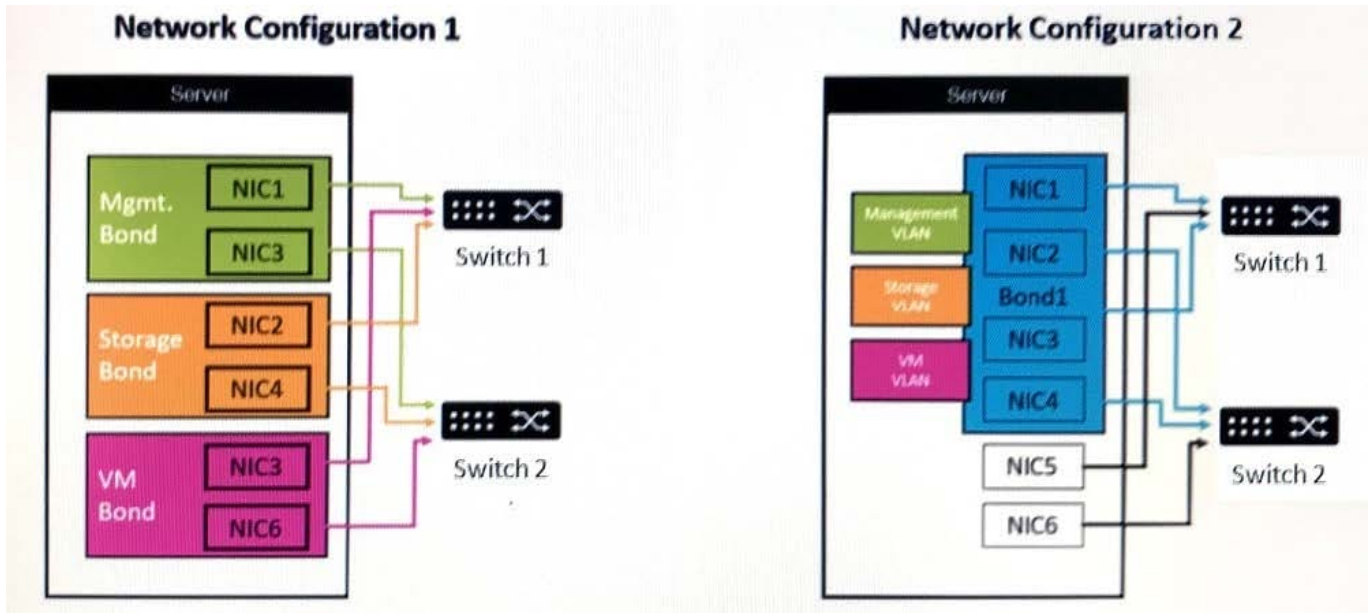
Network Configuration 1

Server

Mgmt. Bond
NIC1
NIC3

Storage Bond
NIC2
NIC4

VM Bond
NIC3
NIC6

Switch 1

Switch 2

Network Configuration 2

Server

Management VLAN

Storage VLAN

VM VLAN

NIC1
NIC2
Bond1
NIC3
NIC4

NIC5
NIC6

Switch 1

Switch 2